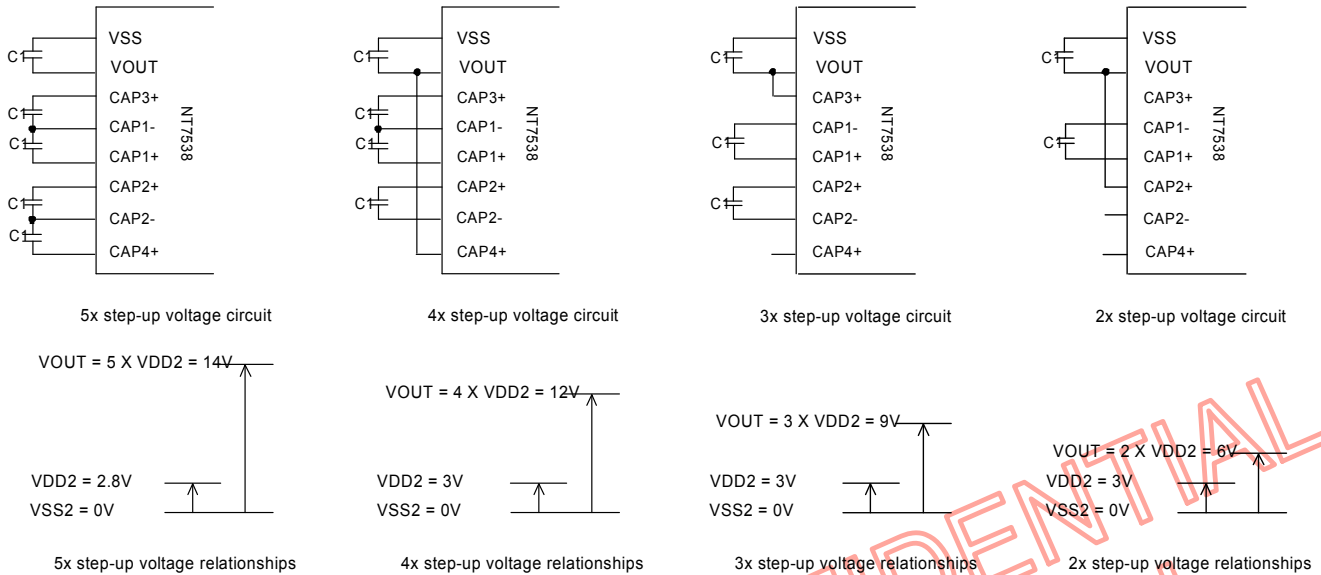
C1
VSS
VOUT
C1
CAP3+
CAP1-
C1
CAP1+
NT7538
C1
CAP2+
CAP2-
C1
CAP4+

5x step-up voltage circuit

C1
VSS
VOUT
C1
CAP3+
CAP1-
C1
CAP1+
NT7538
C1
CAP2+
CAP2-
CAP4+

4x step-up voltage circuit

C1
VSS
VOUT
CAP3+
CAP1-
C1
CAP1+
NT7538
C1
CAP2+
CAP2-
CAP4+

3x step-up voltage circuit

C1
VSS
VOUT
CAP3+
CAP1-
C1
CAP1+
NT7538
CAP2+
CAP2-
CAP4+

2x step-up voltage circuit

VOUT = 5 X VDD2 = 14V
VDD2 = 2.8V
VSS2 = 0V

5x step-up voltage relationships

VOUT = 4 X VDD2 = 12V
VDD2 = 3V
VSS2 = 0V

4x step-up voltage relationships

VOUT = 3 X VDD2 = 9V
VDD2 = 3V
VSS2 = 0V

3x step-up voltage relationships

VOUT = 2 X VDD2 = 6V
VDD2 = 3V
VSS2 = 0V

2x step-up voltage relationships

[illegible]DENTIAL